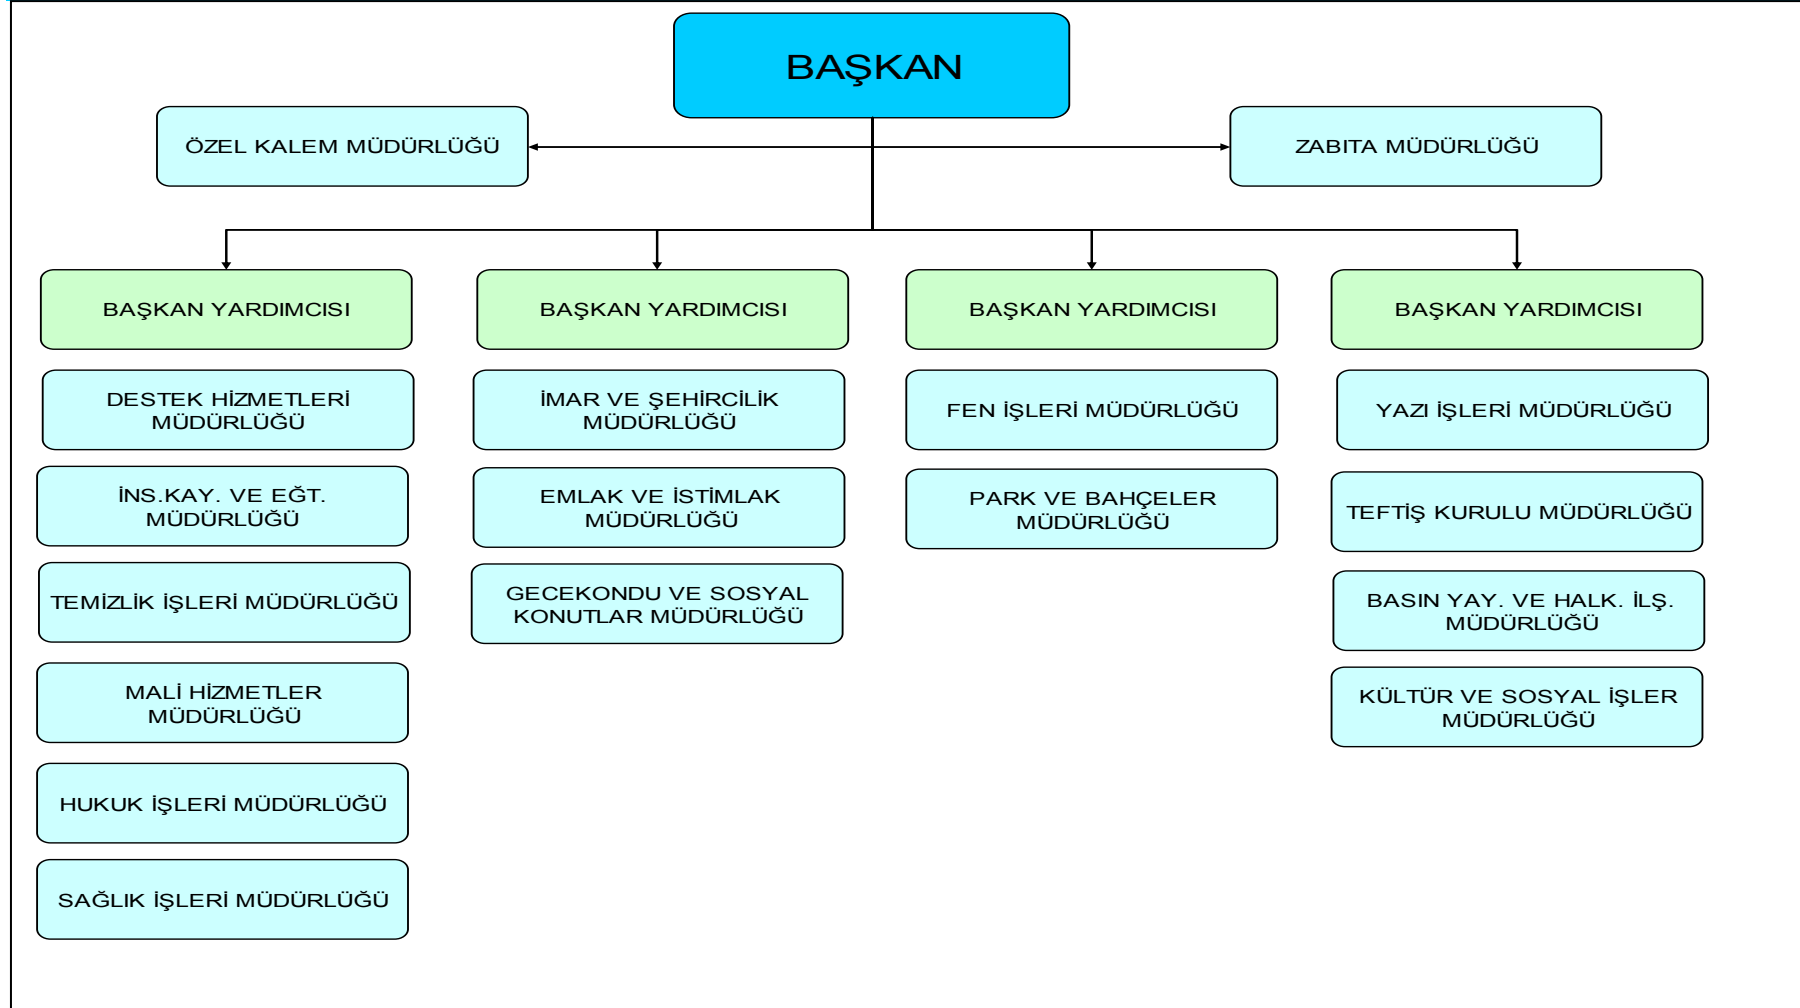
BAŞKAN

ÖZEL KALEM MÜDÜRLÜĞÜ

ZABITA MÜDÜRLÜĞÜ

BAŞKAN YARDIMCISI

DESTEK HİZMETLERİ MÜDÜRLÜĞÜ

İNS.KAY. VE EĞT. MÜDÜRLÜĞÜ

TEMİZLİK İŞLERİ MÜDÜRLÜĞÜ

MALİ HİZMETLER MÜDÜRLÜĞÜ

HUKUK İŞLERİ MÜDÜRLÜĞÜ

SAĞLIK İŞLERİ MÜDÜRLÜĞÜ

BAŞKAN YARDIMCISI

İMAR VE ŞEHİRCİLİK MÜDÜRLÜĞÜ

EMLAK VE İSTİMLAK MÜDÜRLÜĞÜ

GECEKONDU VE SOSYAL KONUTLAR MÜDÜRLÜĞÜ

BAŞKAN YARDIMCISI

FEN İŞLERİ MÜDÜRLÜĞÜ

PARK VE BAHÇELER MÜDÜRLÜĞÜ

BAŞKAN YARDIMCISI

YAZI İŞLERİ MÜDÜRLÜĞÜ

TEFTİŞ KURULU MÜDÜRLÜĞÜ

BASIN YAY. VE HALK. İLŞ. MÜDÜRLÜĞÜ

KÜLTÜR VE SOSYAL İŞLER MÜDÜRLÜĞÜ